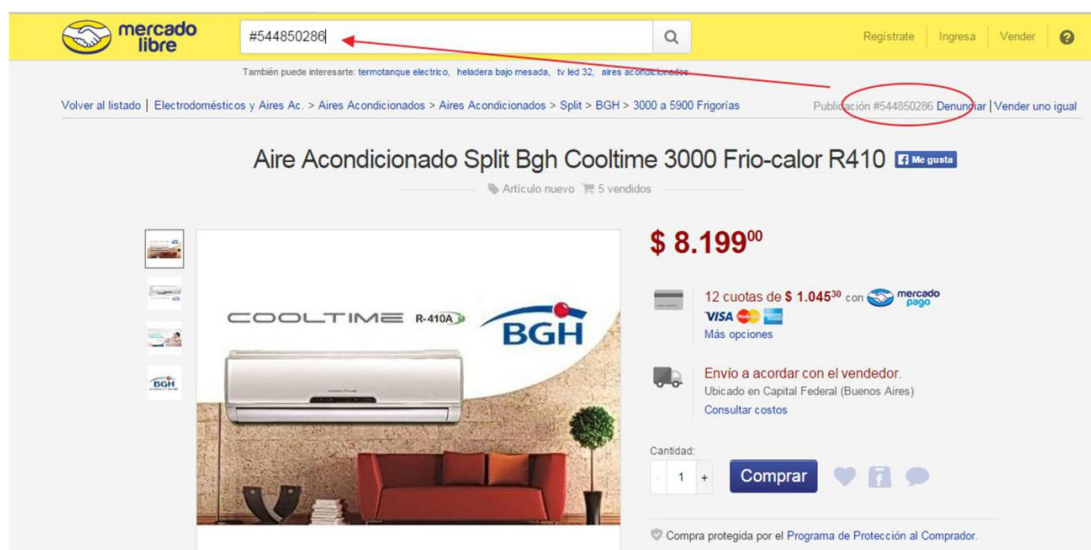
mercado libre

#544850286

Registrate | Ingresa | Vender

También puede interesarte: termotanque electrico, heladera bajo mesada, tv led 32, aires acondicionados

Volver al listado | Electrodomésticos y Aires Ac. > Aires Acondicionados > Aires Acondicionados > Split > BGH > 3000 a 5900 Frigorías

Publicación #544850286 Denunciar | Vender uno igual

Aire Acondicionado Split Bgh Cooltime 3000 Frio-calor R410

Me gusta

Artículo nuevo 5 vendidos

COOLTIME R-410A

BGH

$ 8.199$^{00}$

12 cuotas de $ 1.045$^{30}$ con mercado pago

VISA

Más opciones

Envío a acordar con el vendedor.

Ubicado en Capital Federal (Buenos Aires)

Consultar costos

Cantidad:

- 1 +

Comprar

Compra protegida por el Programa de Protección al Comprador.